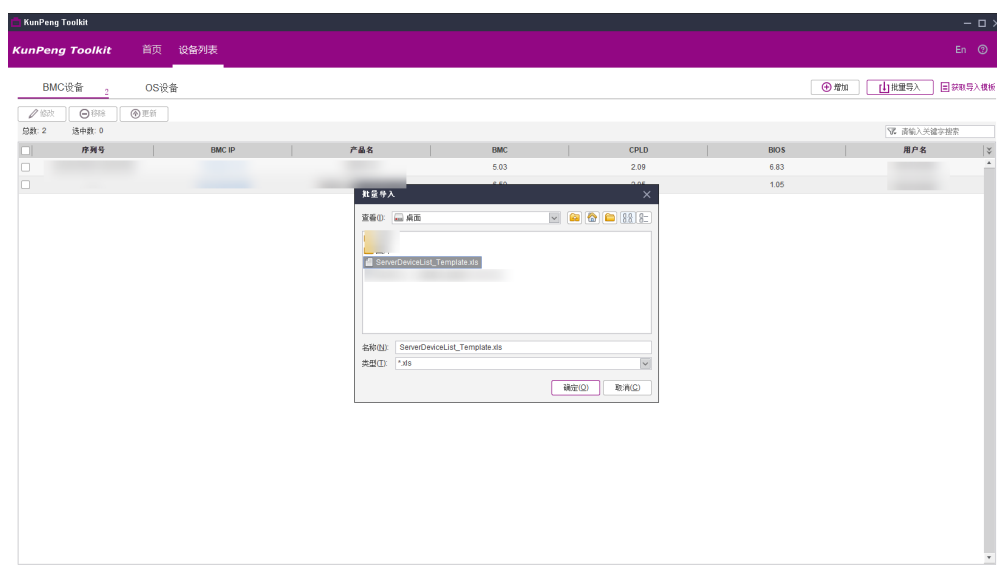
KunPeng Toolkit

KunPeng Toolkit 首页 设备列表 En ⓘ

BMC设备 2 OS设备

增加 批量导入 获取导入模板

修改 移除 更新

总数: 2 选中数: 0

请输入关键字搜索

| 序列号 | BMC IP | 产品名 | BMC | CPLD | BIOS | 用户名 |
|---|---|---|---|---|---|---|
| | | | 5.03 | 2.09 | 6.83 | |
| | | | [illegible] | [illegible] | 1.05 | |

批量导入

查看(I): 桌面

ServerDeviceList_Template.xls

名称(N): ServerDeviceList_Template.xls

类型(T): *.xls

确定(O) 取消(C)